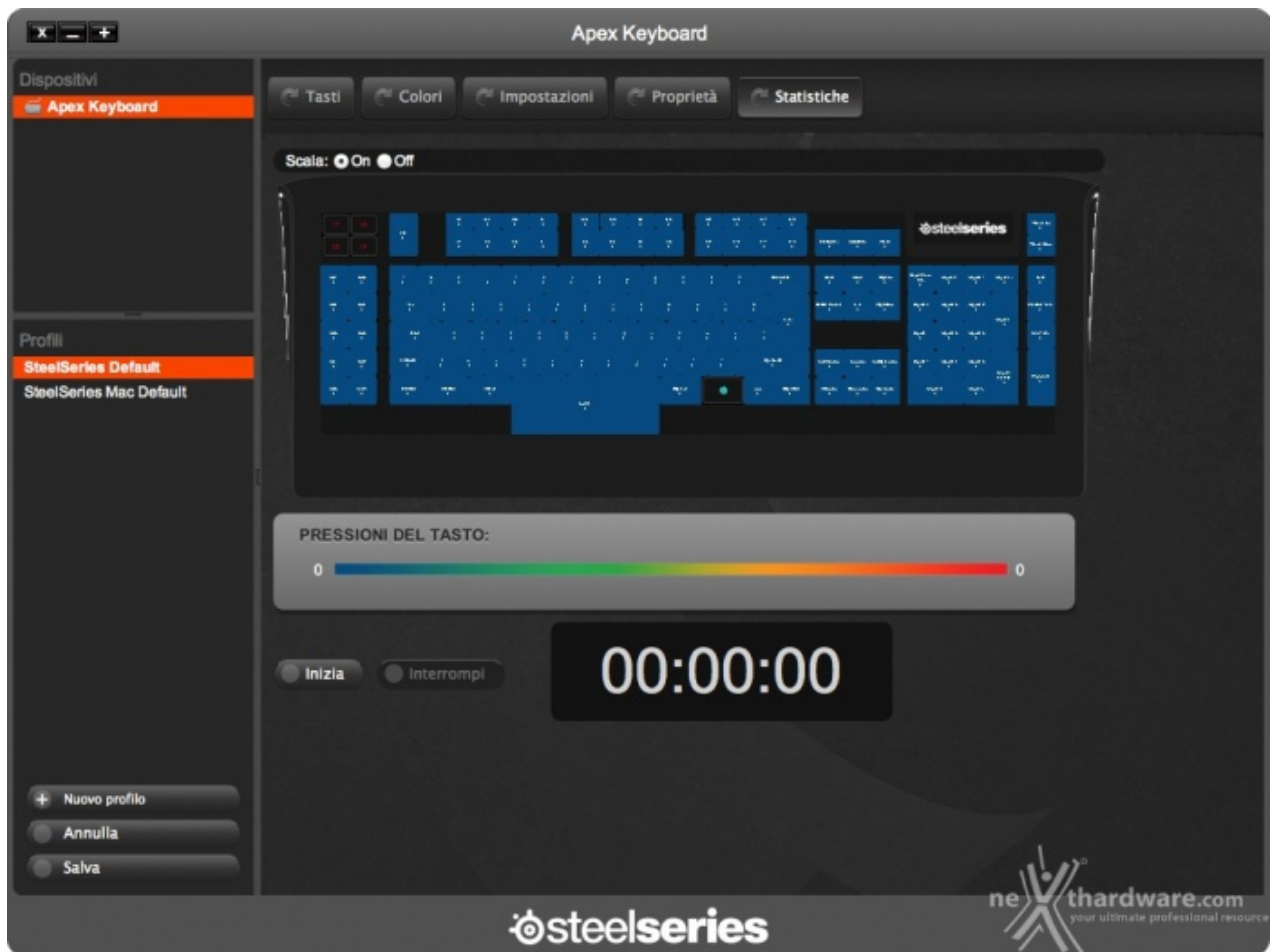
Apex Keyboard

Dispositivi
Apex Keyboard

Profili
SteelSeries Default
SteelSeries Mac Default

Nuovo profilo
Annulla
Salva

Tasti
Colori
Impostazioni
Proprietà
Statistiche

Scala: On Off

steelseries

PRESSIONI DEL TASTO:
0
0

Inizia
Interrompi

00:00:00

steelseries

nexthardware.com
your ultimate professional resource